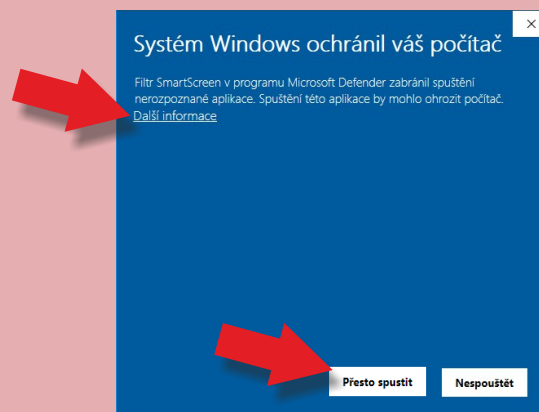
×

Systém Windows ochránil váš počítač

Filtr SmartScreen v programu Microsoft Defender zabránil spuštění nerozpoznané aplikace. Spuštění této aplikace by mohlo ohrozit počítač.

Další informace

Přesto spustit

Nespouštět